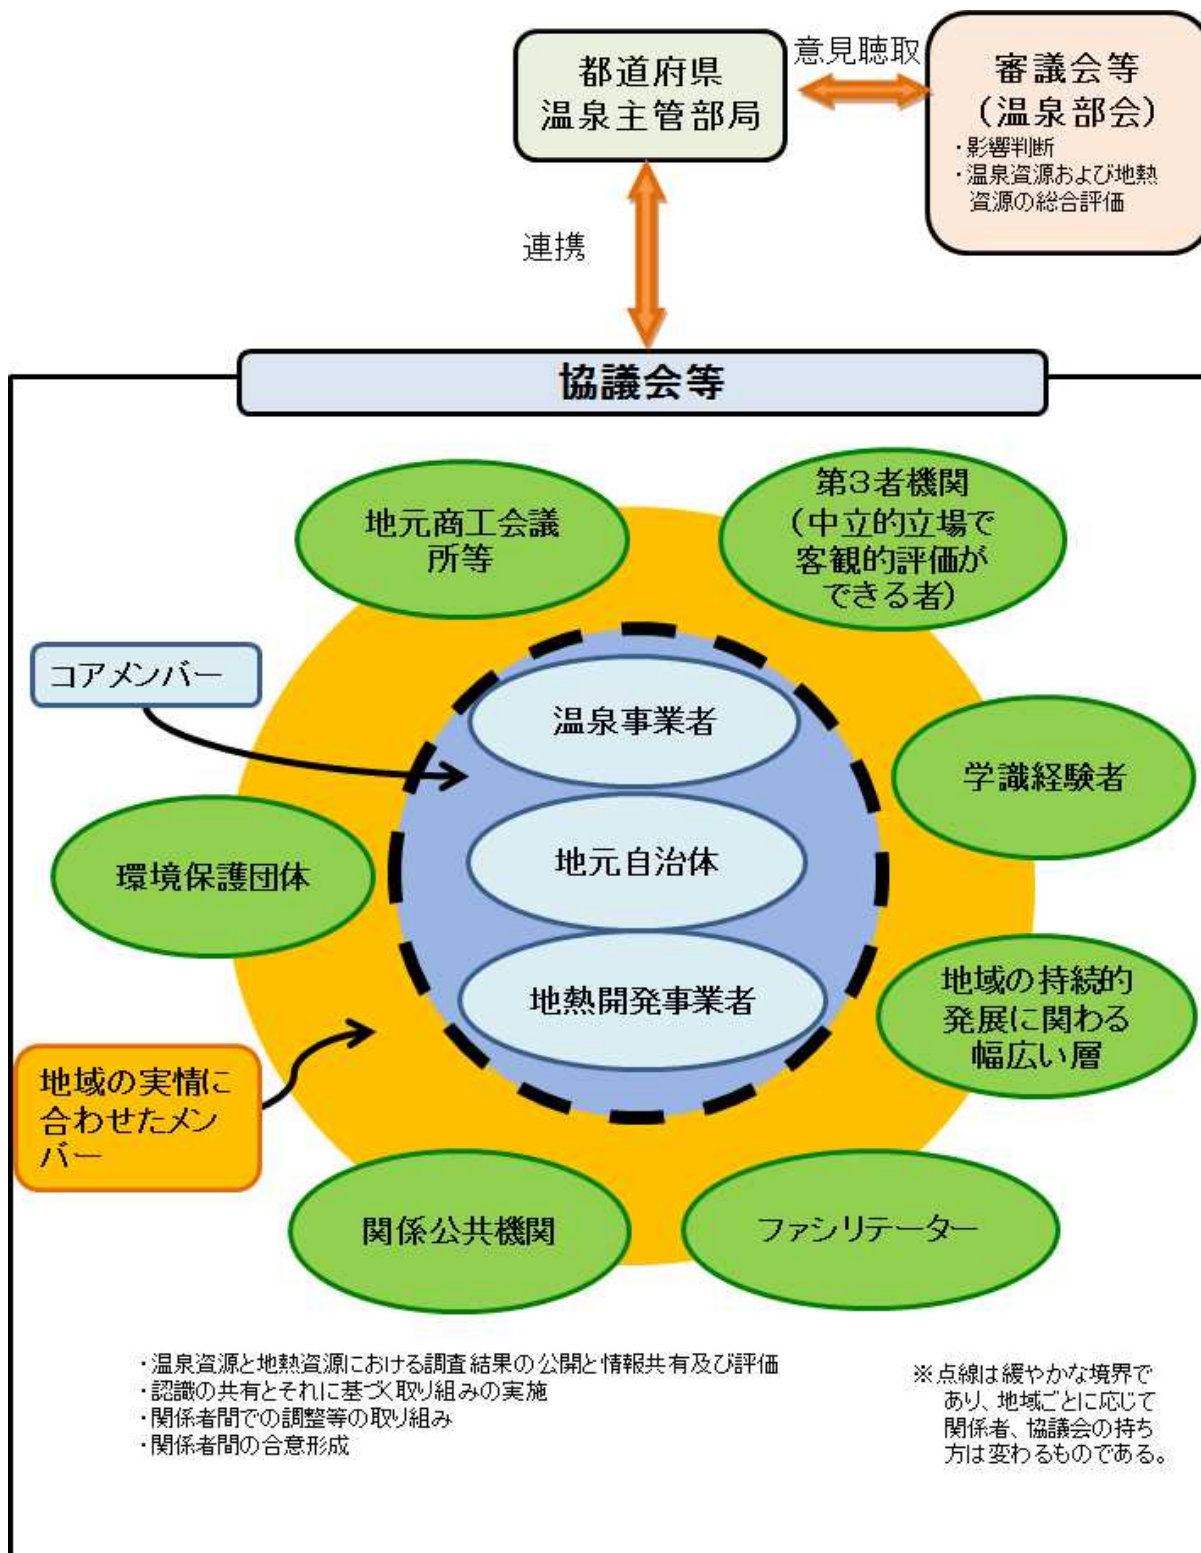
都道府県
温泉主管部局

意見聴取

審議会等
（温泉部会）
・影響判断
・温泉資源および地熱資源の総合評価

連携

協議会等

地元商工会議所等

第3者機関
（中立的立場で客観的評価ができる者）

コアメンバー

温泉事業者

学識経験者

環境保護団体

地元自治体

地熱開発事業者

地域の持続的発展に関わる幅広い層

地域の実情に合わせたメンバー

関係公共機関

ファシリテーター

・温泉資源と地熱資源における調査結果の公開と情報共有及び評価
・認識の共有とそれに基づく取り組みの実施
・関係者間での調整等の取り組み
・関係者間の合意形成

※点線は緩やかな境界であり、地域ごとに応じて関係者、協議会の持ち方は変わるものである。